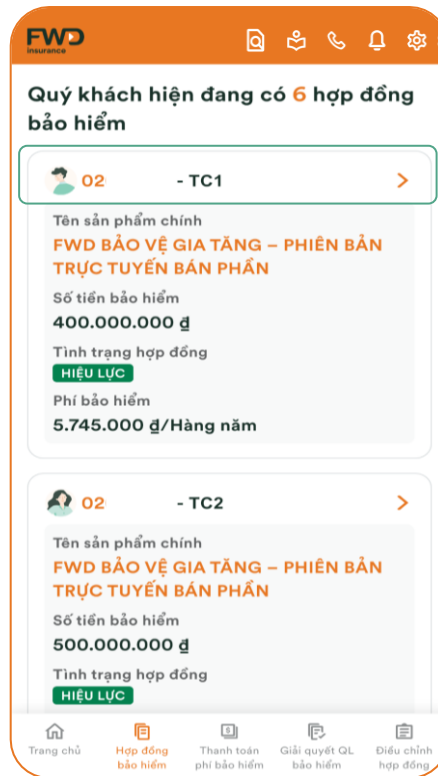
FWD insurance

Quý khách hiện đang có 6 hợp đồng bảo hiểm

02 - TC1

Tên sản phẩm chính
FWD BẢO VỆ GIA TĂNG – PHIÊN BẢN TRỰC TUYẾN BÁN PHẦN

Số tiền bảo hiểm
400.000.000 ₫

Tình trạng hợp đồng
HIỆU LỰC

Phí bảo hiểm
5.745.000 ₫/Hàng năm

02 - TC2

Tên sản phẩm chính
FWD BẢO VỆ GIA TĂNG – PHIÊN BẢN TRỰC TUYẾN BÁN PHẦN

Số tiền bảo hiểm
500.000.000 ₫

Tình trạng hợp đồng
HIỆU LỰC

Trang chủ
Hợp đồng bảo hiểm
Thanh toán phí bảo hiểm
Giải quyết QL bảo hiểm
Điều chỉnh hợp đồng